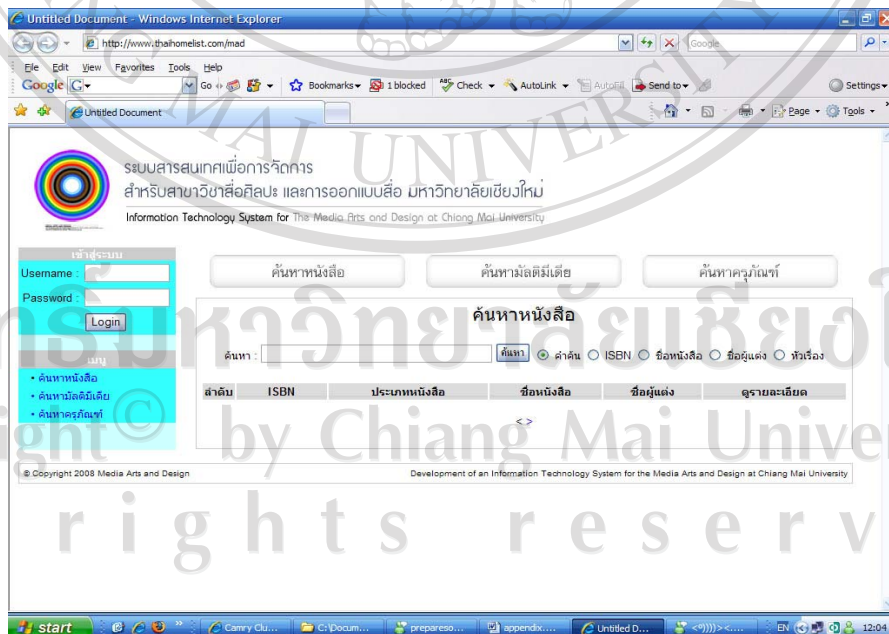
Untitled Document - Windows Internet Explorer

http://www.thaihomelist.com/mad

Google

File Edit View Favorites Tools Help

Google G Go Bookmarks 1 blocked Check AutoLink AutoFill Send to Settings

Untitled Document

Page Tools

ระบบสารสนเทศเพื่อการจัดการ
สำหรับสาขาวิชาสื่อศิลปะ และการออกแบบสื่อ มหาวิทยาลัยเชียงใหม่
Information Technology System for The Media Arts and Design at Chiang Mai University

เข้าสู่ระบบ
Username :
Password :
Login

เมนู
• ค้นหาหนังสือ
• ค้นหามัลติมีเดีย
• ค้นหาครุภัณฑ์

ค้นหาหนังสือ ค้นหามัลติมีเดีย ค้นหาครุภัณฑ์

ค้นหาหนังสือ

ค้นหา : ค้นหา คำค้น ISBN ชื่อหนังสือ ชื่อผู้แต่ง หัวเรื่อง

| ลำดับ | ISBN | ประเภทหนังสือ | ชื่อหนังสือ | ชื่อผู้แต่ง | ดูรายละเอียด |
|---|---|---|---|---|---|

< >

© Copyright 2008 Media Arts and Design

Development of an Information Technology System for the Media Arts and Design at Chiang Mai University

ลิขสิทธิ์มหาวิทยาลัยเชียงใหม่
Copyright © by Chiang Mai University
All rights reserved

start Camry Clu... C:\Docum... prepareso... appendix... Untitled D... EN 12:04